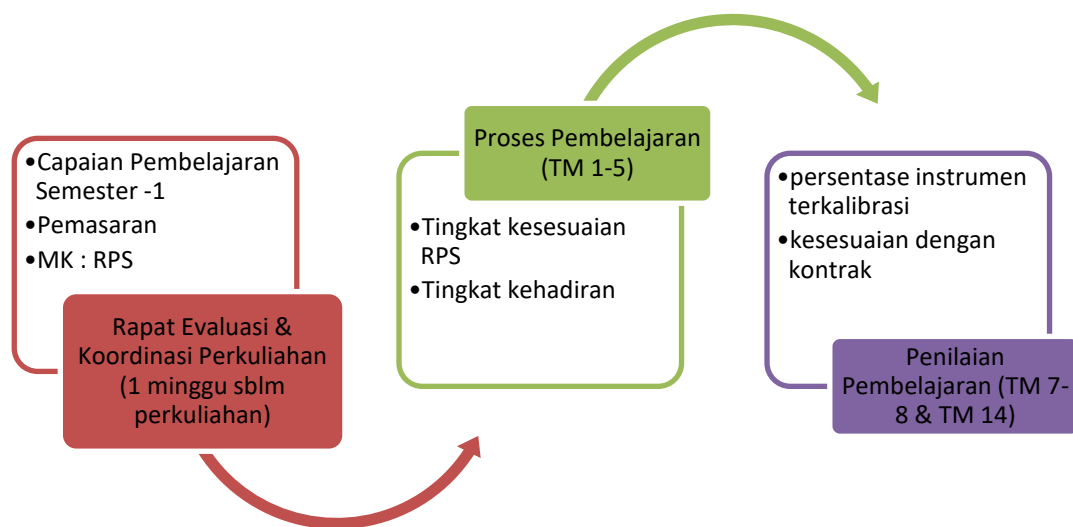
•Capaian Pembelajaran Semester -1
•Pemasaran
•MK : RPS

Rapat Evaluasi & Koordinasi Perkuliahan (1 minggu sblm perkuliahan)

Proses Pembelajaran (TM 1-5)

•Tingkat kesesuaian RPS
•Tingkat kehadiran

•persentase instrumen terkalibrasi
•kesesuaian dengan kontrak

Penilaian Pembelajaran (TM 7-8 & TM 14)